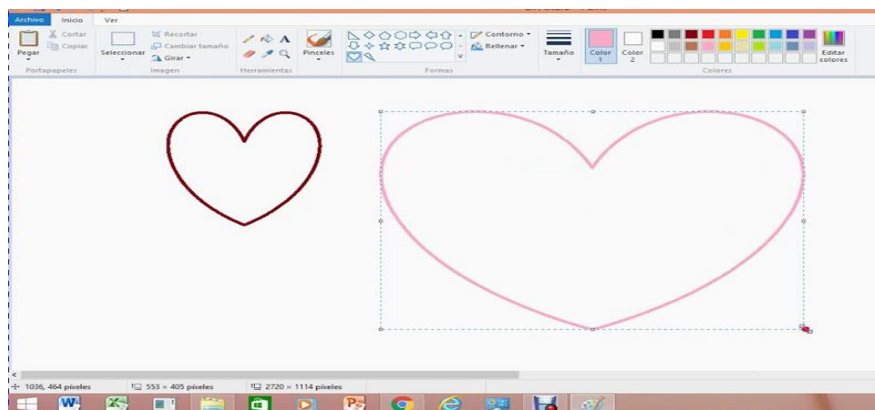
Archivo Inicio Ver

Pegar
Cortar
Copiar
Portapapeles

Seleccionar
Recortar
Cambiar tamaño
Girar
Imagen

Herramientas

Pinceles

Contorno
Rellenar
Formas

Tamaño

Color 1

Color 2

Colores

Editar colores

1036, 464 píxeles
553 × 405 píxeles
2720 × 1114 píxeles